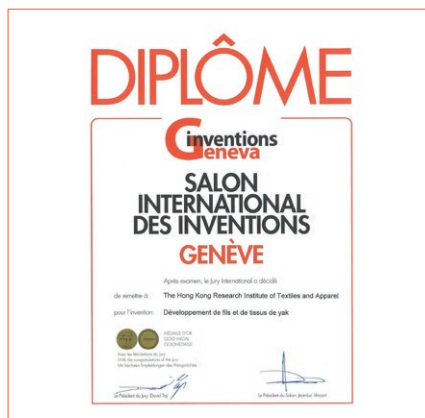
DIPLÔME

inventions Geneva

SALON INTERNATIONAL DES INVENTIONS

GENÈVE

Après examen, le Jury International a décidé

de remettre à: The Hong Kong Research Institute of Textiles and Apparel

pour l'invention: Développement de fils et de tissus de yak

MÉDAILLE D'OR GOLD MEDAL GOLDMEDAILLE

Avec les félicitations du Jury With the congratulations of the jury Mit höchsten Empfehlungen des Preisgerichtes

Le Président du Jury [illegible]

Le Président du Salon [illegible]